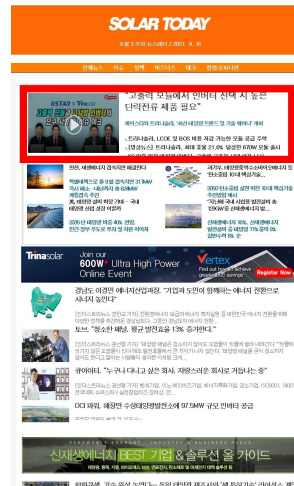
SOLAR TODAY

"고출력 모듈에서 인버터 선택 시 높은 단락전류 제품 필요"

트리나솔라, 트리나솔라

Trinasolar

Join our 600W+ Ultra High Power Online Event

Vertex

Register Now

경남도 이경민 에너지산업과장, "기업과 도민이 함께하는 에너지 전환으로 새시대 열겠다"

토브, "청소한 패널, 평균 발전효율 13% 증가했다."

큐어리티, "누구나 다니고 싶은 회사, 자랑스러운 회사로 거듭나는 중"

OCI 파워, 해양안 수상태양광발전소에 97.5MW 규모 인버터 공급

신재생에너지 BEST 기업 & 솔루션 올 가이드